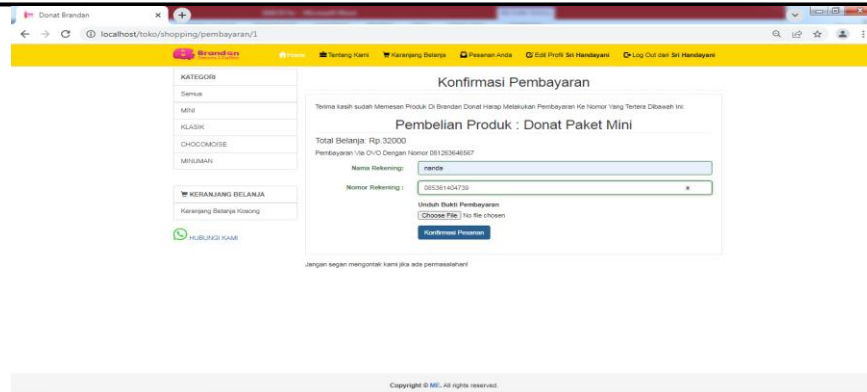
Donat Brandan

localhost/toko/shopping/pembayaran/1

Brandan

Home Tentang Kami Keranjang Belanja Pesanan Anda Edit Profil Sri Handayani Log Out dari Sri Handayani

KATEGORI

Semua

MINI

KLASIK

CHOCOMOISE

MINUMAN

KERANJANG BELANJA

Keranjang Belanja Kosong

HUBUNGI KAMI

Konfirmasi Pembayaran

Terima kasih sudah Memesan Produk Di Brandan Donat Harap Melakukan Pembayaran Ke Nomor Yang Tertera Dibawah Ini:

Pembelian Produk : Donat Paket Mini

Total Belanja: Rp.32000

Pembayaran Via OVO Dengan Nomor 081283646567

Nama Rekening: nanda

Nomor Rekening : 085361404739

Unduh Bukti Pembayaran

Choose File No file chosen

Konfirmasi Pesanan

Jangan segan mengontak kami jika ada permasalahan!

Copyright © ME. All rights reserved.